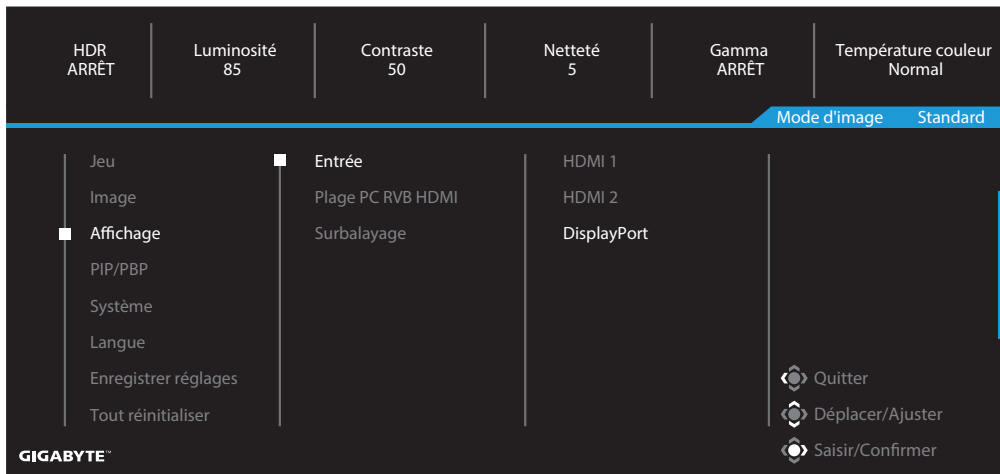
HDR
ARRÊT

Luminosité
85

Contraste
50

Netteté
5

Gamma
ARRÊT

Température couleur
Normal

Mode d'image Standard

Jeu
Image
Affichage
PIP/PBP
Système
Langue
Enregistrer réglages
Tout réinitialiser

Entrée
Plage PC RVB HDMI
Surbalayage

HDMI 1
HDMI 2
DisplayPort

Quitter
Déplacer/Ajuster
Saisir/Confirmer

GIGABYTE™